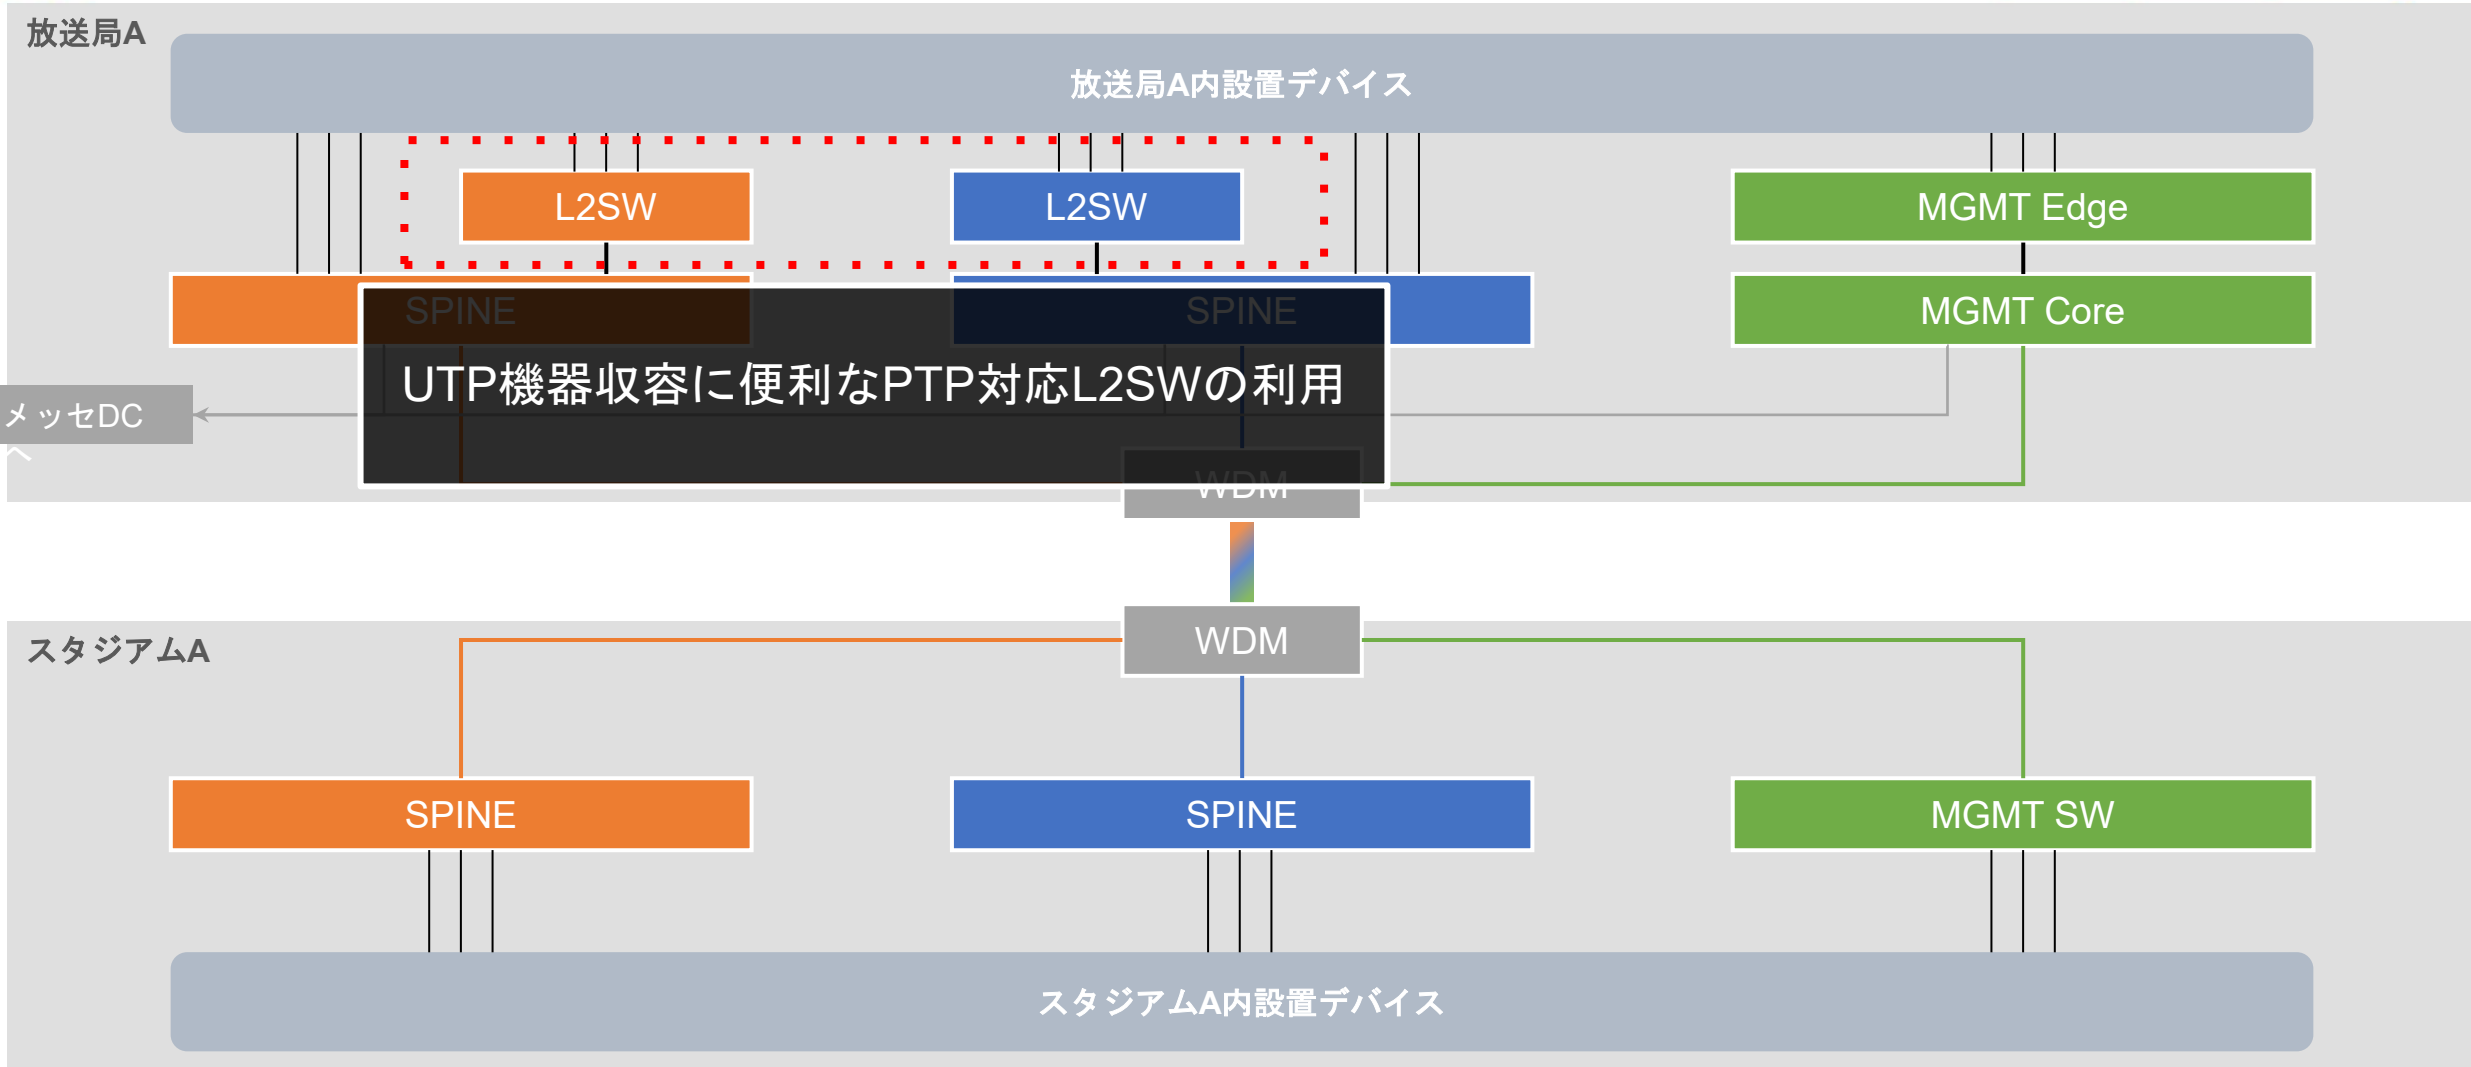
放送局A

放送局A内設置デバイス

L2SW

L2SW

MGMT Edge

SPINE

SPINE

MGMT Core

UTP機器収容に便利なPTP対応L2SWの利用

メッセDCへ

WDM

WDM

スタジアムA

SPINE

SPINE

MGMT SW

スタジアムA内設置デバイス